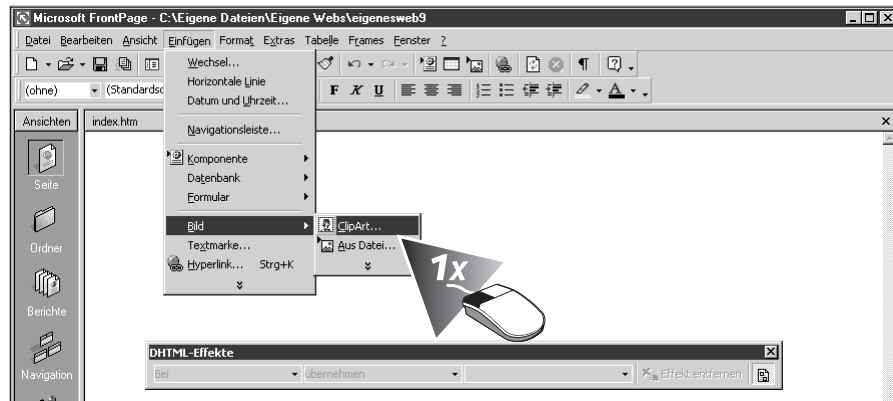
Microsoft FrontPage - C:\Eigene Dateien\Eigene Webs\eigenesweb9

Datei Bearbeiten Ansicht Einfügen Format Extras Tabelle Frames Fenster ?

(ohne) (Standardsc

F K U

Ansichten index.htm

Seite

Ordner

Berichte

Navigation

Wechsel...
Horizontale Linie
Datum und Uhrzeit...
Navigationsleiste...
Komponente
Datenbank
Formular
Bild
Textmarke...
Hyperlink... Strg+K

ClipArt...
Aus Datei...

1x

DHTML-Effekte
Bei
übernehmen
Effekt entfernen